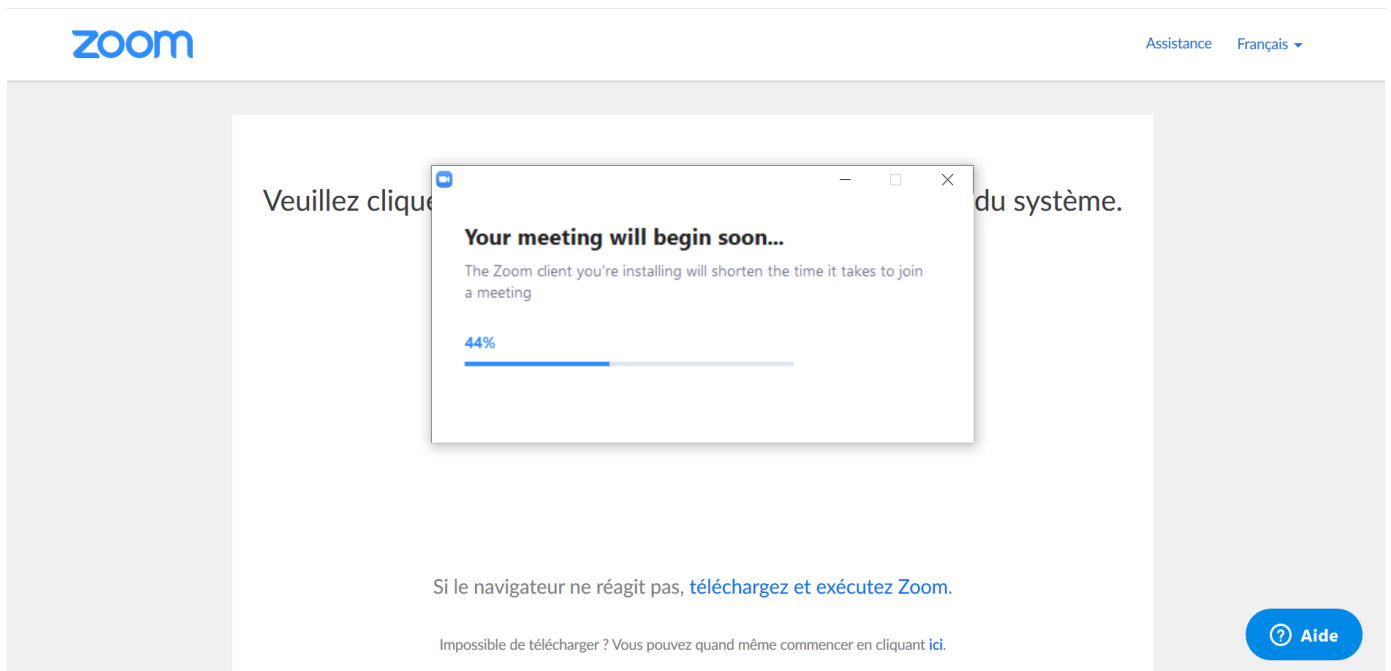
zoom

Assistance Français

Veuillez clique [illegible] du système.

Your meeting will begin soon...

The Zoom client you're installing will shorten the time it takes to join a meeting

44%

Si le navigateur ne réagit pas, téléchargez et exécutez Zoom.

Impossible de télécharger ? Vous pouvez quand même commencer en cliquant ici.

Aide